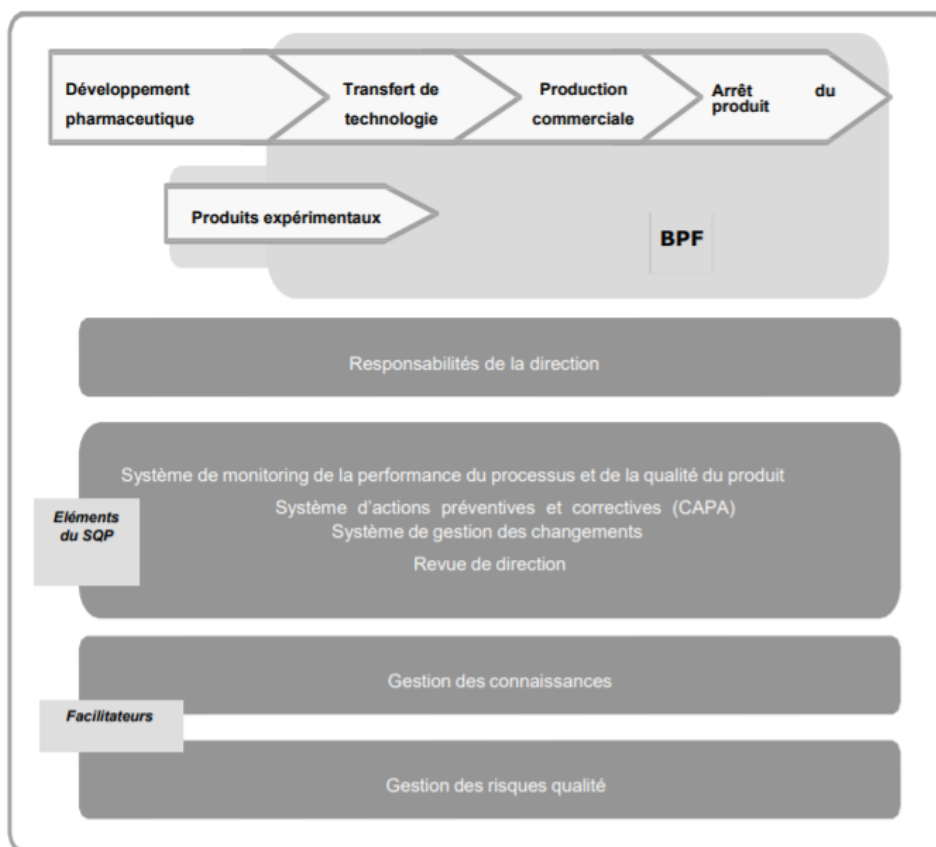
Développement pharmaceutique

Transfert de technologie

Production commerciale

Arrêt du produit

Produits expérimentaux

BPF

Responsabilités de la direction

Système de monitoring de la performance du processus et de la qualité du produit

Système d'actions préventives et correctives (CAPA)

Système de gestion des changements

Revue de direction

Eléments du SQP

Gestion des connaissances

Facilitateurs

Gestion des risques qualité